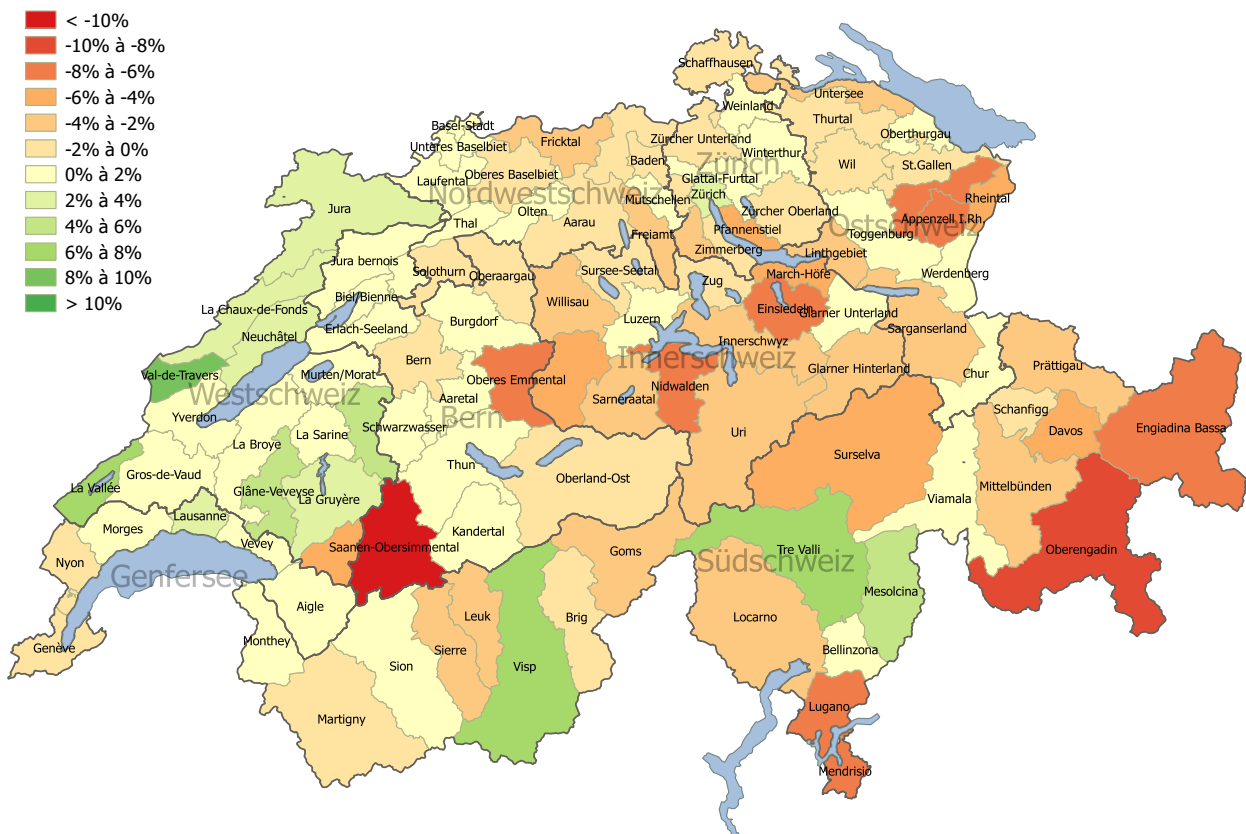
< -10%
-10% à -8%
-8% à -6%
-6% à -4%
-4% à -2%
-2% à 0%
0% à 2%
2% à 4%
4% à 6%
6% à 8%
8% à 10%
> 10%

Schaffhausen
Untersee
Weinland
Thurtal
Oberthurgau
Basel-Stadt
Unteres Baselbiet
Fricktal
Zürcher Unterland
Winterthur
Wil
St.Gallen
Oberes Baselbiet
Baden
Zürich
Rheintal
Laufental
Nordwestschweiz
Glattal-Furttal
Zürich
Appenzell I.Rh.
Jura
Olten
Aarau
Mutschellen
Zürcher Oberland
Ostschweiz
Thal
Freiamt
Pfannenstiel
Toggenburg
Zimmerberg
Linthgebiet
Jura bernois
Solothurn
Oberaargau
Sursee-Seetal
Zug
March-Höfe
Werdenberg
Biel/Bienne
Willisau
Einsiedeln
La Chaux-de-Fonds
Erlach-Seeland
Burgdorf
Luzern
Glarner Unterland
Neuchâtel
Innerschwyz
Sarganserland
Prättigau
Bern
Innerschweiz
Val-de-Travers
Murten/Morat
Oberes Emmental
Nidwalden
Glarner Hinterland
Chur
Westschweiz
Aaretal
Sarneraatal
Schanfigg
Yverdon
Bern
Davos
La Broye
La Sarine
Schwarzwasser
Uri
Engiadina Bassa
Thun
Gros-de-Vaud
Surselva
La Vallée
Glâne-Veveyse
Oberland-Ost
La Gruyère
Viamala
Mittelbünden
Lausanne
Kandertal
Morges
Vevey
Saanen-Obersimmental
Goms
Tre Valli
Oberengadin
Nyon
Genfersee
Südschweiz
Mesolcina
Aigle
Leuk
Brig
Locarno
Monthey
Genève
Sierre
Bellinzona
Sion
Visp
Lugano
Martigny
Mendrisio